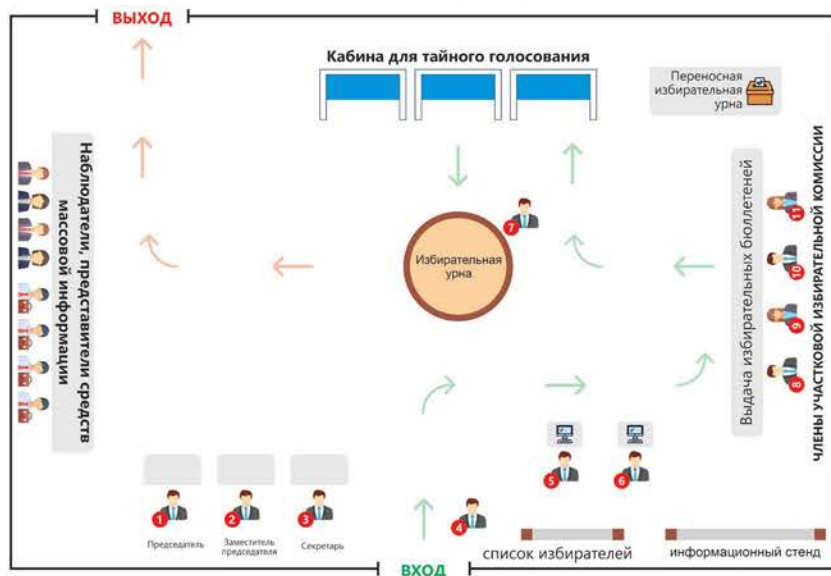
ВЫХОД

Кабина для тайного голосования

Переносная избирательная урна

Наблюдатели, представители средств массовой информации

Избирательная урна

7

Выдача избирательных бюллетеней

ЧЛЕНЫ УЧАСТКОВОЙ ИЗБИРАТЕЛЬНОЙ КОМИССИИ

11

10

9

8

5

6

1

2

3

4

Председатель

Заместитель председателя

Секретарь

список избирателей

информационный стенд

ВХОД